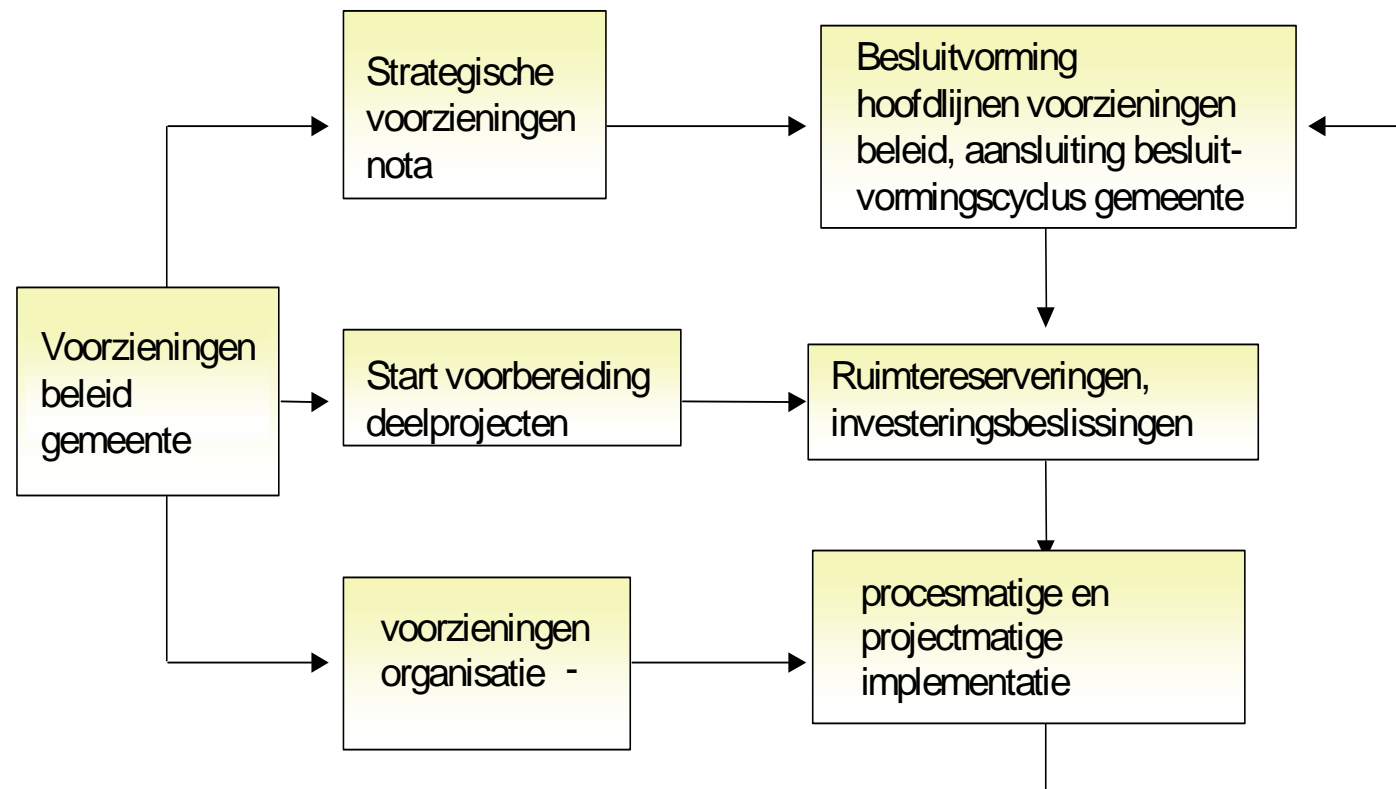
Voorzieningen beleid gemeente

Strategische voorzieningen nota

Besluitvorming hoofdlijnen voorzieningen beleid, aansluiting besluitvormingscyclus gemeente

Start voorbereiding deelprojecten

Ruimtereserveringen, investeringsbeslissingen

voorzieningen organisatie -

procesmatige en projectmatige implementatie